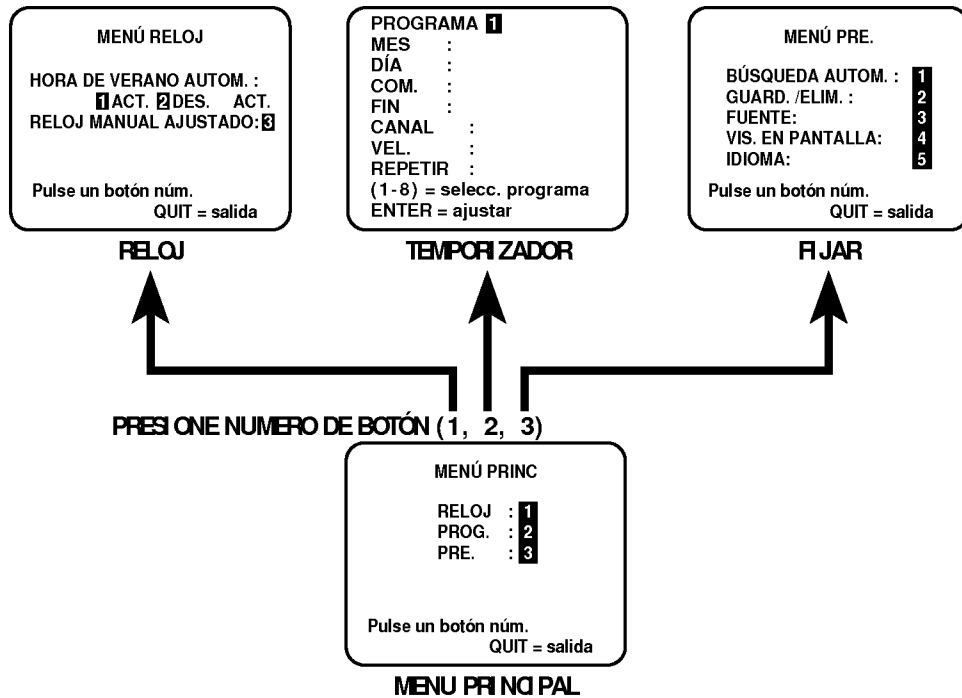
MENÚ RELOJ

HORA DE VERANO AUTOM. :
1 ACT. 2 DES. ACT.
RELOJ MANUAL AJUSTADO: 3

Pulse un botón núm.
QUIT = salida

RELOJ

PROGRAMA 1
MES :
DÍA :
COM. :
FIN :
CANAL :
VEL. :
REPETIR :
(1-8) = selecc. programa
ENTER = ajustar

TEMPORIZADOR

MENÚ PRE.

BÚSQUEDA AUTOM. : 1
GUARD. /ELIM. : 2
FUENTE: 3
VIS. EN PANTALLA: 4
IDIOMA: 5
Pulse un botón núm.
QUIT = salida

FIJAR

PRESIONE NUMERO DE BOTÓN (1, 2, 3)

MENÚ PRINC

RELOJ : 1
PROG. : 2
PRE. : 3

Pulse un botón núm.
QUIT = salida

MENU PRINCIPAL